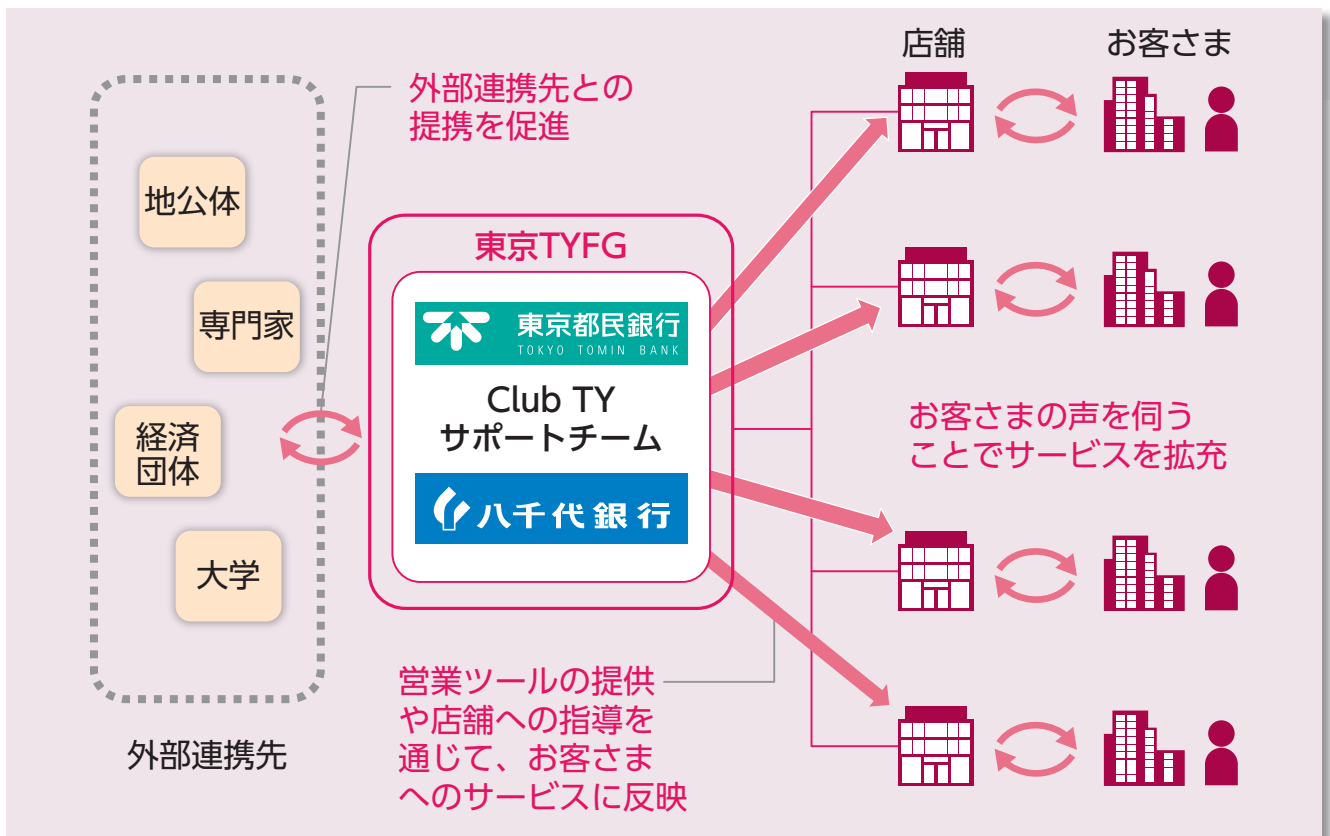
店舗

お客さま

外部連携先との
提携を促進

地公体

専門家

経済
団体

大学

外部連携先

東京TYFG

東京都民銀行
TOKYO TOMIN BANK

Club TY
サポートチーム

八千代銀行

お客さまの声を伺う
ことでサービスを拡充

営業ツールの提供
や店舗への指導を
通じて、お客さま
へのサービスに反映